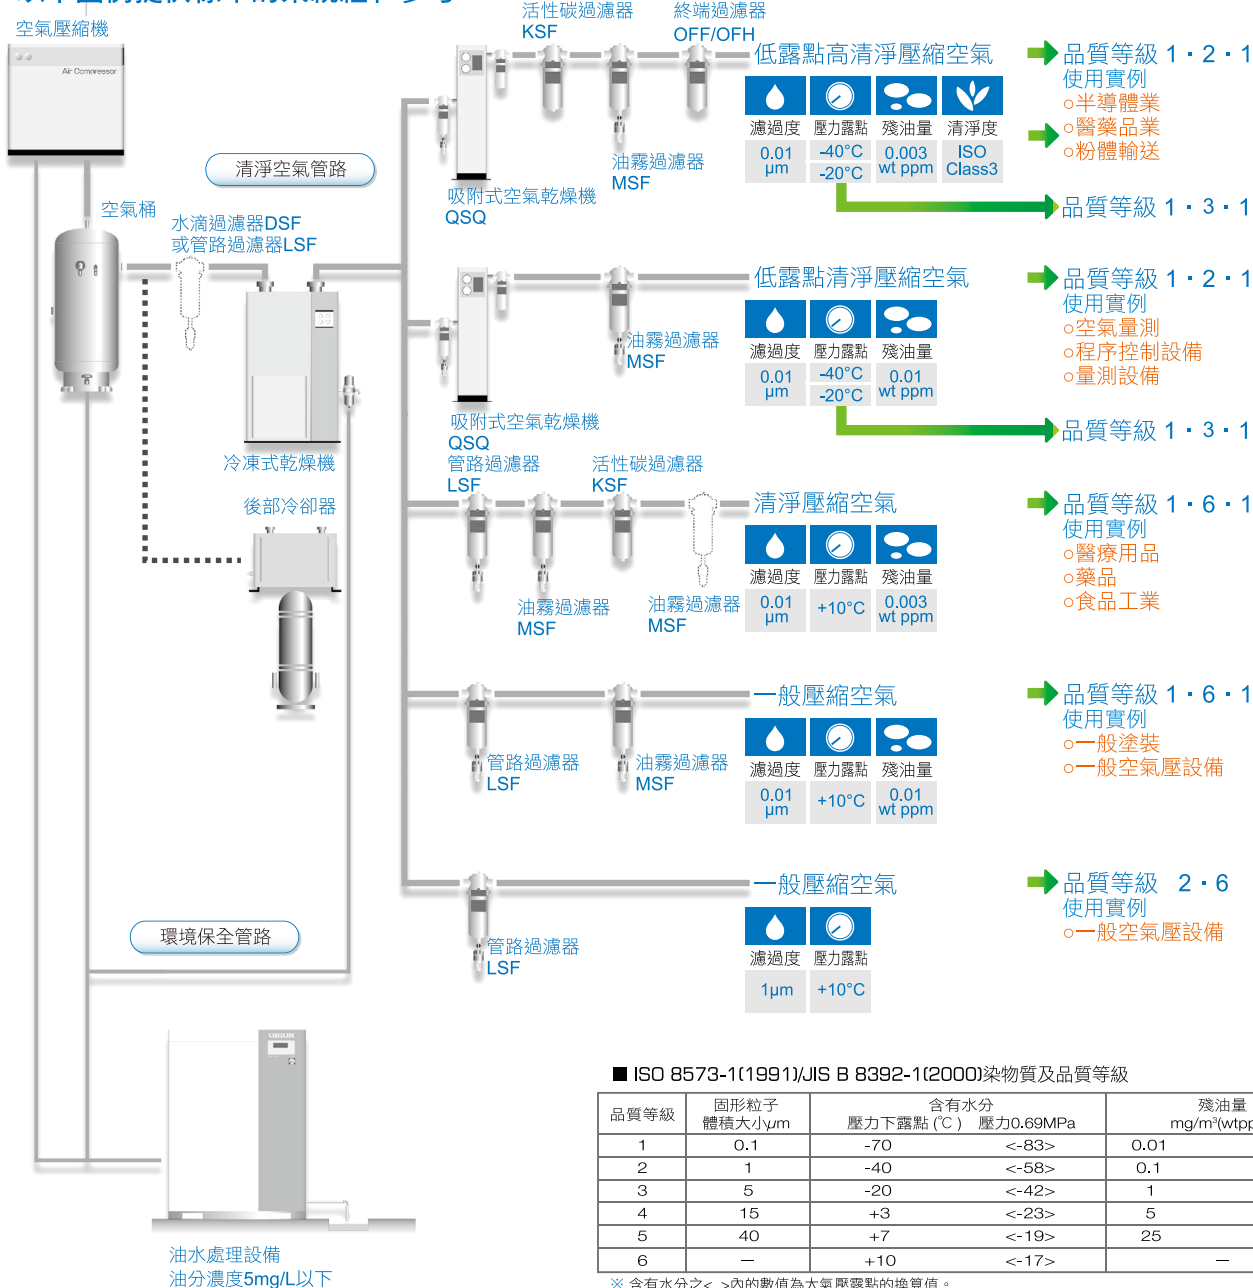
空氣壓縮機

Air Compressor

清淨空氣管路

空氣桶

水滴過濾器DSF
或管路過濾器LSF

冷凍式乾燥機

後部冷卻器

環境保全管路

油水處理設備
油分濃度5mg/L以下

活性碳過濾器
KSF

終端過濾器
OFF/OFH

吸附式空氣乾燥機
QSQ

油霧過濾器
MSF

低露點高清淨壓縮空氣

| 濾過度 | 壓力露點 | 殘油量 | 清淨度 |
|---|---|---|---|
| 0.01 μm | -40°C -20°C | 0.003 wt ppm | ISO Class3 |

品質等級 1・2・1
使用實例
○半導體業
○醫藥品業
○粉體輸送

品質等級 1・3・1

吸附式空氣乾燥機
QSQ

油霧過濾器
MSF

低露點清淨壓縮空氣

| 濾過度 | 壓力露點 | 殘油量 |
|---|---|---|
| 0.01 μm | -40°C -20°C | 0.01 wt ppm |

品質等級 1・2・1
使用實例
○空氣量測
○程序控制設備
○量測設備

品質等級 1・3・1

管路過濾器
LSF

活性碳過濾器
KSF

油霧過濾器
MSF

油霧過濾器
MSF

清淨壓縮空氣

| 濾過度 | 壓力露點 | 殘油量 |
|---|---|---|
| 0.01 μm | +10°C | 0.003 wt ppm |

品質等級 1・6・1
使用實例
○醫療用品
○藥品
○食品工業

管路過濾器
LSF

油霧過濾器
MSF

一般壓縮空氣

| 濾過度 | 壓力露點 | 殘油量 |
|---|---|---|
| 0.01 μm | +10°C | 0.01 wt ppm |

品質等級 1・6・1
使用實例
○一般塗裝
○一般空氣壓設備

管路過濾器
LSF

一般壓縮空氣

| 濾過度 | 壓力露點 |
|---|---|
| 1μm | +10°C |

品質等級 2・6
使用實例
○一般空氣壓設備

■ ISO 8573-1(1991)/JIS B 8392-1(2000)染物質及品質等級

| 品質等級 | 固形粒子 體積大小μm | 含有水分 壓力下露點(℃) | 壓力0.69MPa | 殘油量 mg/m³(wtp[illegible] |
|---|---|---|---|---|
| 1 | 0.1 | -70 | <-83> | 0.01 |
| 2 | 1 | -40 | <-58> | 0.1 |
| 3 | 5 | -20 | <-42> | 1 |
| 4 | 15 | +3 | <-23> | 5 |
| 5 | 40 | +7 | <-19> | 25 |
| 6 | — | +10 | <-17> | — |

※ 含有水分之< >內的數值為大氣壓露點的換算值。